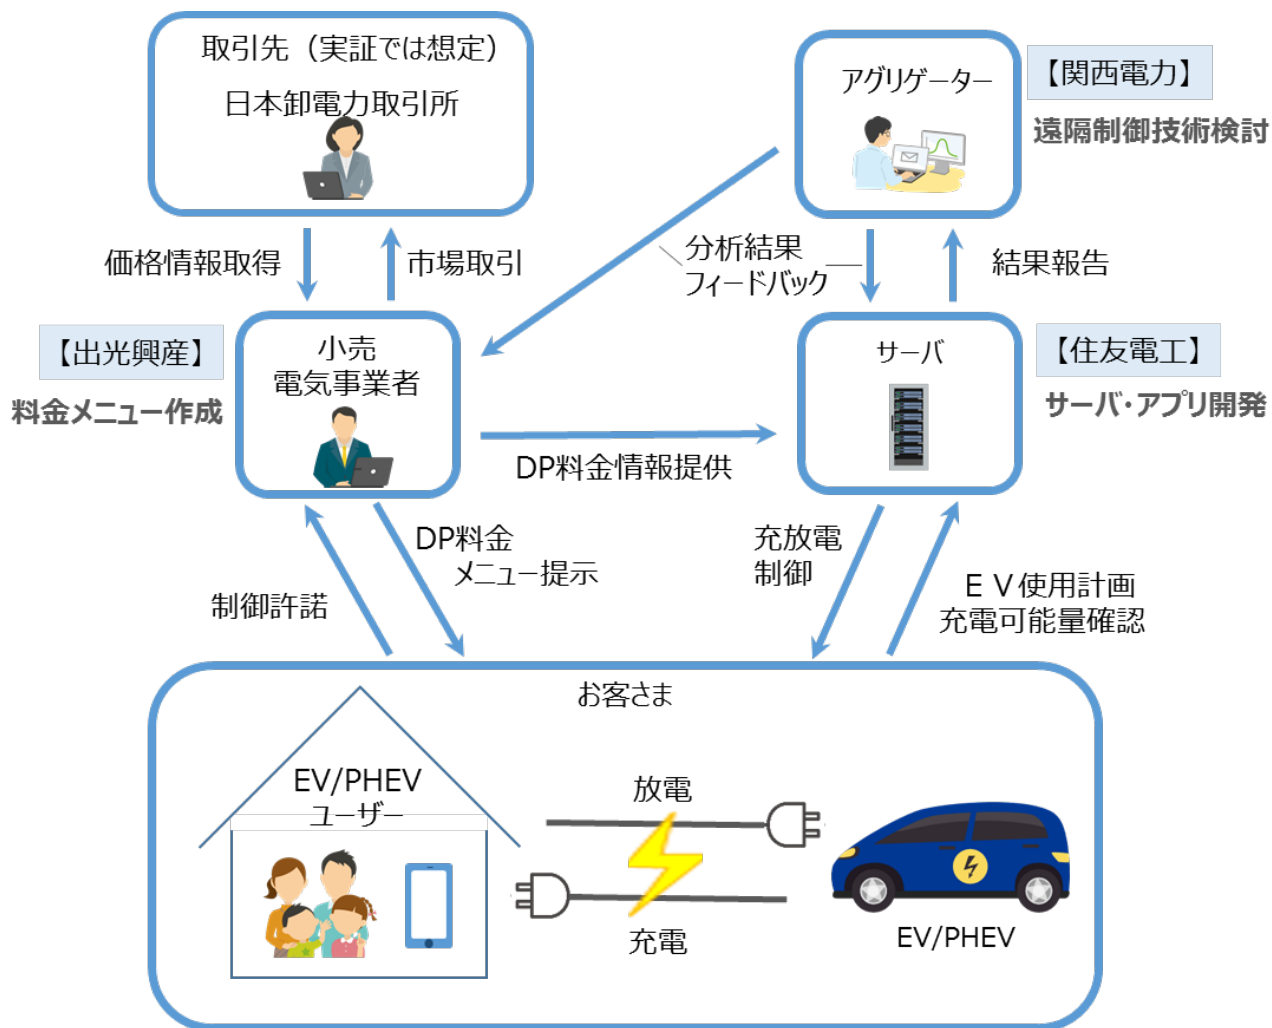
取引先（実証では想定）
日本卸電力取引所

アグリゲーター

【関西電力】
遠隔制御技術検討

価格情報取得

市場取引

分析結果
フィードバック

結果報告

【出光興産】
料金メニュー作成

小売
電気事業者

サーバ

【住友電工】
サーバ･アプリ開発

DP料金情報提供

制御許諾

DP料金
メニュー提示

充放電
制御

ＥＶ使用計画
充電可能量確認

お客さま

EV/PHEV
ユーザー

放電

充電

EV/PHEV